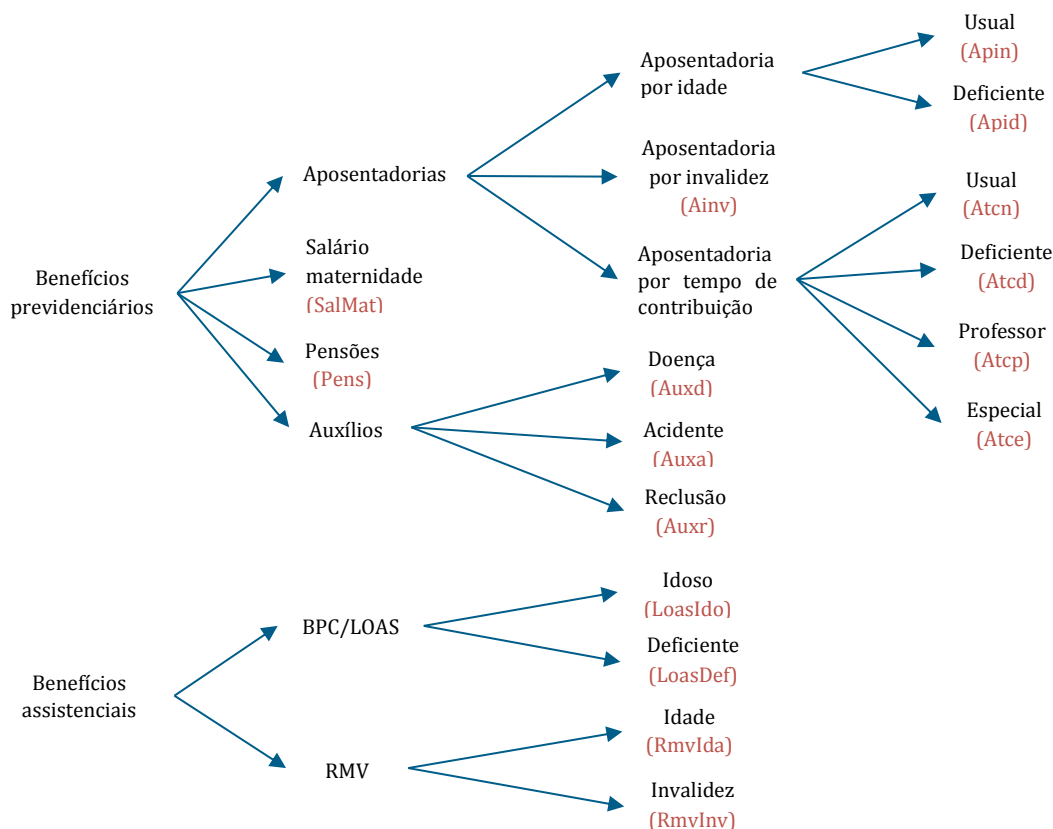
Benefícios previdenciários

Aposentadorias

Salário maternidade (SalMat)

Pensões (Pens)

Auxílios

Aposentadoria por idade

Usual (Apin)

Deficiente (Apid)

Aposentadoria por invalidez (Ainv)

Aposentadoria por tempo de contribuição

Usual (Atcn)

Deficiente (Atcd)

Professor (Atcp)

Especial (Atce)

Doença (Auxd)

Acidente (Auxa)

Reclusão (Auxr)

Benefícios assistenciais

BPC/LOAS

Idoso (LoasIdo)

Deficiente (LoasDef)

RMV

Idade (RmvIda)

Invalidez (RmvInv)